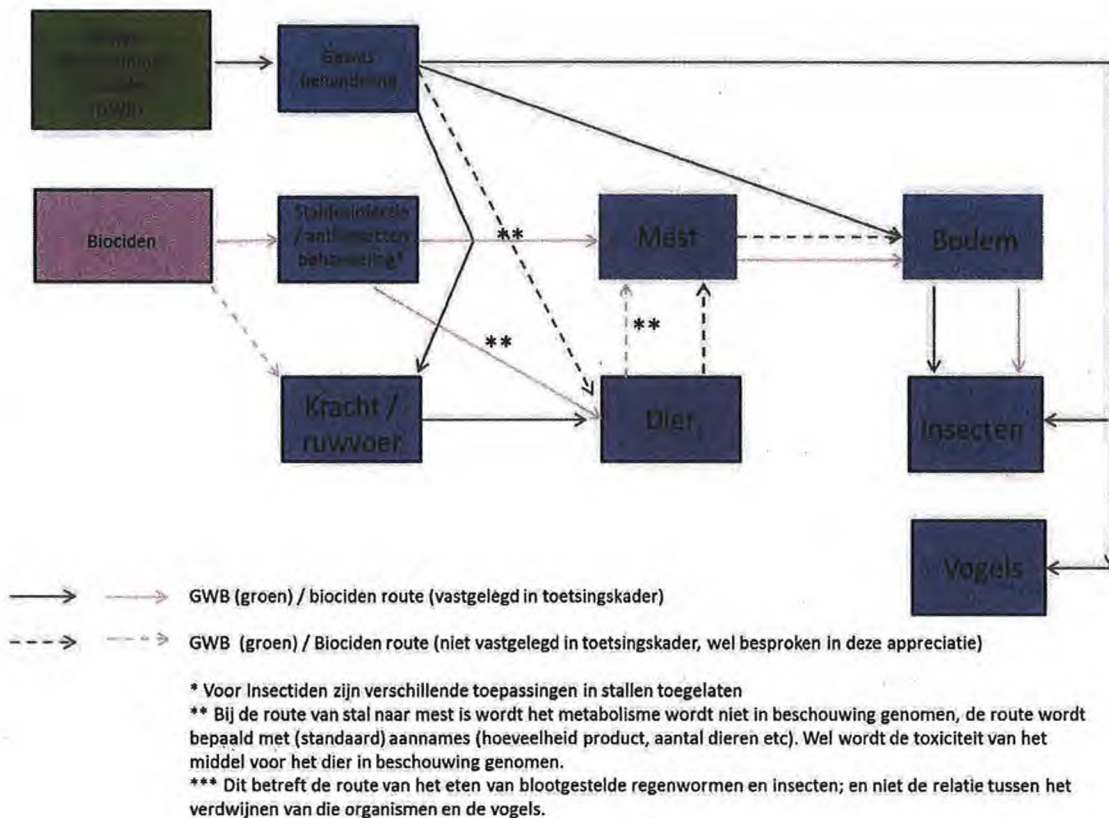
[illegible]

Gewas behandeling

Biociden

Staldesinfectie / antiinsecten behandeling*

**

Mest

Bodem

**

**

Kracht / ruwvoer

Dier

Insecten

Vogels

GWB (groen) / biociden route (vastgelegd in toetsingskader)

GWB (groen) / Biociden route (niet vastgelegd in toetsingskader, wel besproken in deze appreciatie)

* Voor Insectiden zijn verschillende toepassingen in stallen toegelaten
** Bij de route van stal naar mest is wordt het metabolisme wordt niet in beschouwing genomen, de route wordt bepaald met (standaard) aannames (hoeveelheid product, aantal dieren etc). Wel wordt de toxiciteit van het middel voor het dier in beschouwing genomen.
*** Dit betreft de route van het eten van blootgestelde regenwormen en insecten; en niet de relatie tussen het verdwijnen van die organismen en de vogels.